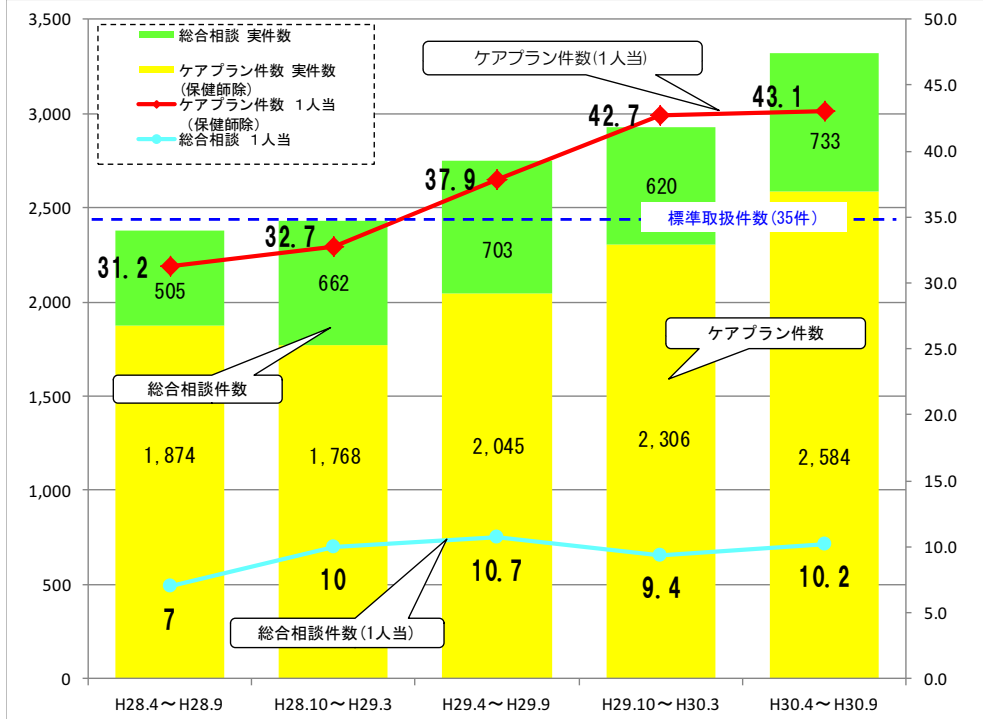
3,500
3,000
2,500
2,000
1,500
1,000
500
0

50.0
45.0
40.0
35.0
30.0
25.0
20.0
15.0
10.0
5.0
0.0

総合相談 実件数
ケアプラン件数 実件数 (保健師除)
ケアプラン件数 1人当 (保健師除)
総合相談 1人当

ケアプラン件数(1人当)
標準取扱件数(35件)
ケアプラン件数
総合相談件数
総合相談件数(1人当)

31.2
32.7
37.9
42.7
43.1

505
662
703
620
733

1,874
1,768
2,045
2,306
2,584

7
10
10.7
9.4
10.2

H28.4～H28.9
H28.10～H29.3
H29.4～H29.9
H29.10～H30.3
H30.4～H30.9